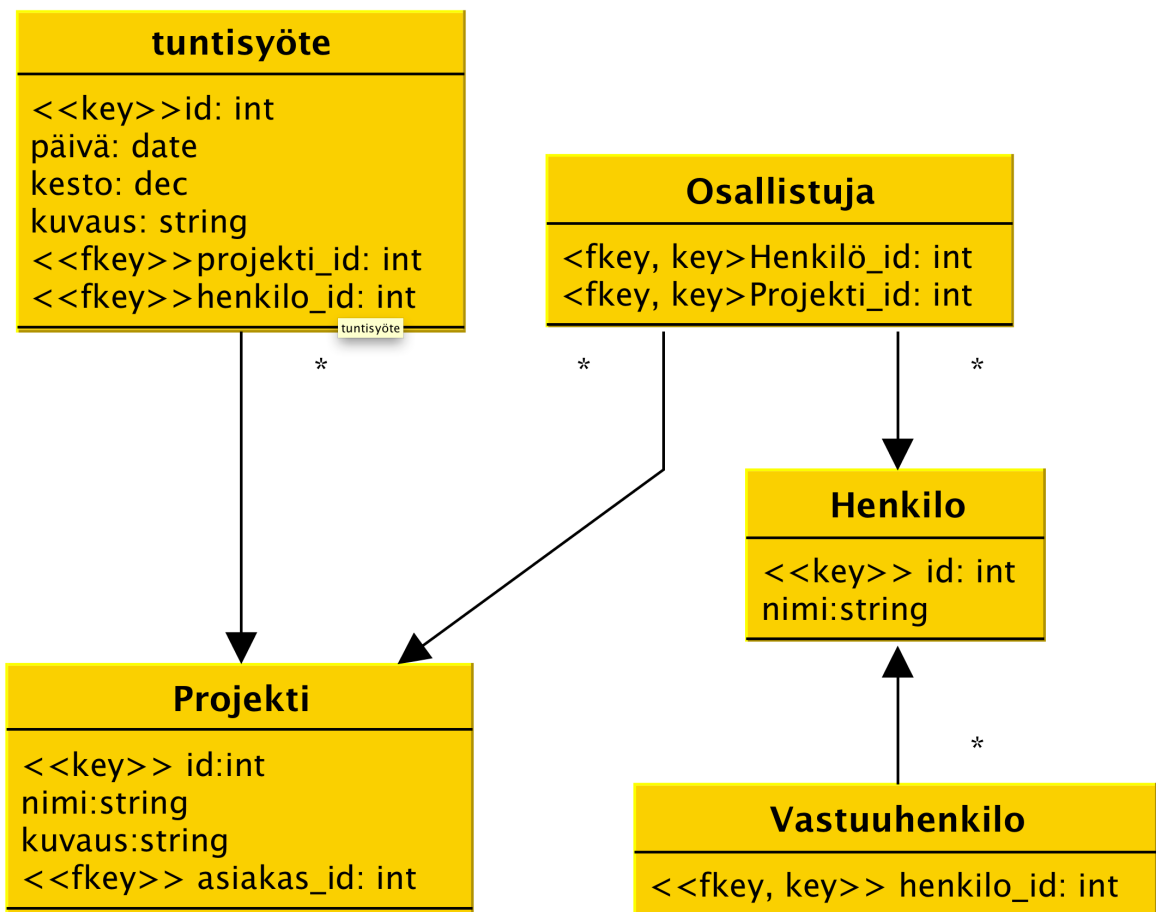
tuntisyöte

<<key>>id: int
päivä: date
kesto: dec
kuvaus: string
<<fkey>>projekti_id: int
<<fkey>>henkilo_id: int

tuntisyöte

Osallistuja

<fkey, key>Henkilö_id: int
<fkey, key>Projekti_id: int

*

*

*

Henkilo

<<key>> id: int
nimi:string

Projekti

<<key>> id:int
nimi:string
kuvaus:string
<<fkey>> asiakas_id: int

*

Vastuuhenkilo

<<fkey, key>> henkilo_id: int